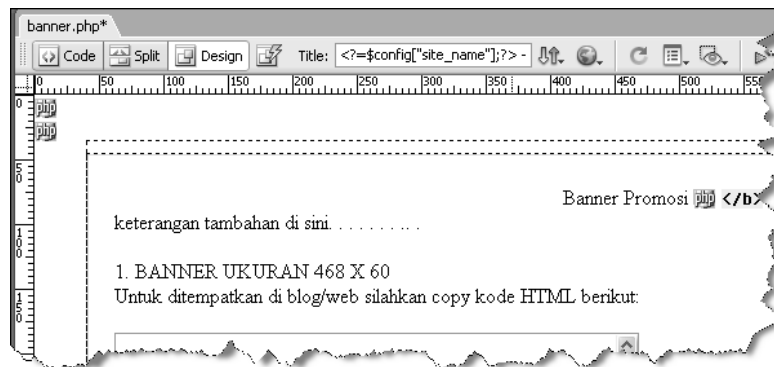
banner.php*

Code Split Design Title: <?=$config["site_name"];?> -

0 50 100 150 200 250 300 350 400 450 500 550

0
50
100
150

php
php

Banner Promosi php </b>

keterangan tambahan di sini. . . . . . . . .

1. BANNER UKURAN 468 X 60
Untuk ditempatkan di blog/web silahkan copy kode HTML berikut: